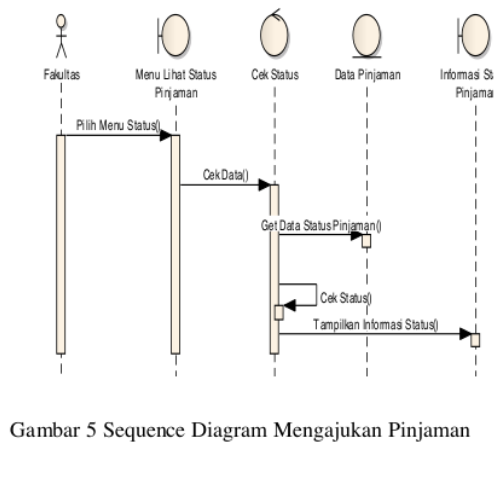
Fakultas

Menu Lihat Status Pinjaman

Cek Status

Data Pinjaman

Informasi St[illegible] Pinjama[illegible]

Pilih Menu Status()

CekData()

Get Data Status Pinjaman()

Cek Status()

Tampilkan Informasi Status()

Gambar 5 Sequence Diagram Mengajukan Pinjaman